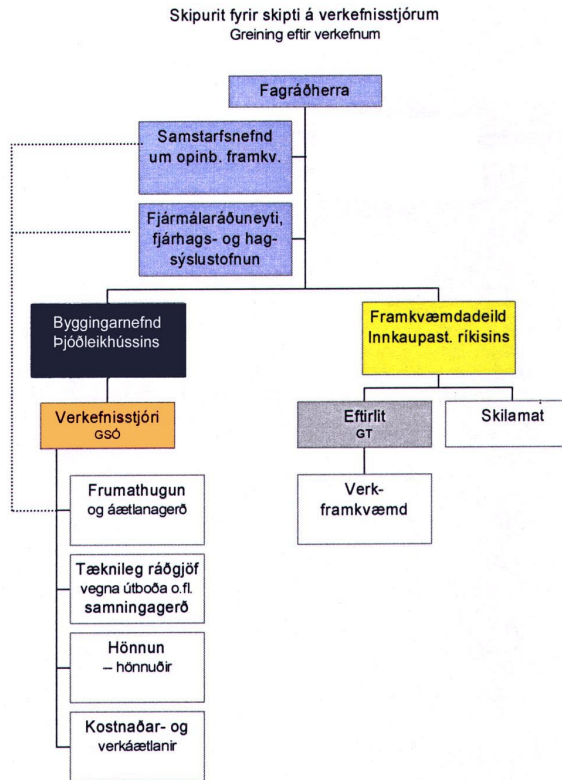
Skipurit fyrir skipti á verkefnisstjórum
Greining eftir verkefnum

Fagráðherra

Samstarfsnefnd um opinb. framkv.

Fjármálaráðuneyti, fjárhags- og hagsýslustofnun

Byggingarnefnd Þjóðleikhússins

Framkvæmdadeild Innkaupast. ríkisins

Verkefnisstjóri
GSÓ

Eftirlit
GT

Skilamat

Frumathugun og áætlanagerð

Verkframkvæmd

Tæknileg ráðgjöf vegna útboða o.fl. samningagerð

Hönnun – hönnuðir

Kostnaðar- og verkáætlanir